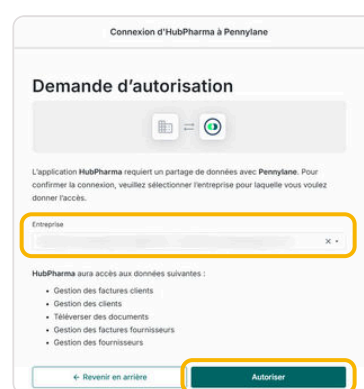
Connexion d'HubPharma à Pennylane

Demande d'autorisation

L'application **HubPharma** requiert un partage de données avec **Pennylane**. Pour confirmer la connexion, veuillez sélectionner l'entreprise pour laquelle vous voulez donner l'accès.

Entreprise

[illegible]

× ▾

**HubPharma** aura accès aux données suivantes :

- Gestion des factures clients
- Gestion des clients
- Téléverser des documents
- Gestion des factures fournisseurs
- Gestion des fournisseurs

← Revenir en arrière

Autoriser